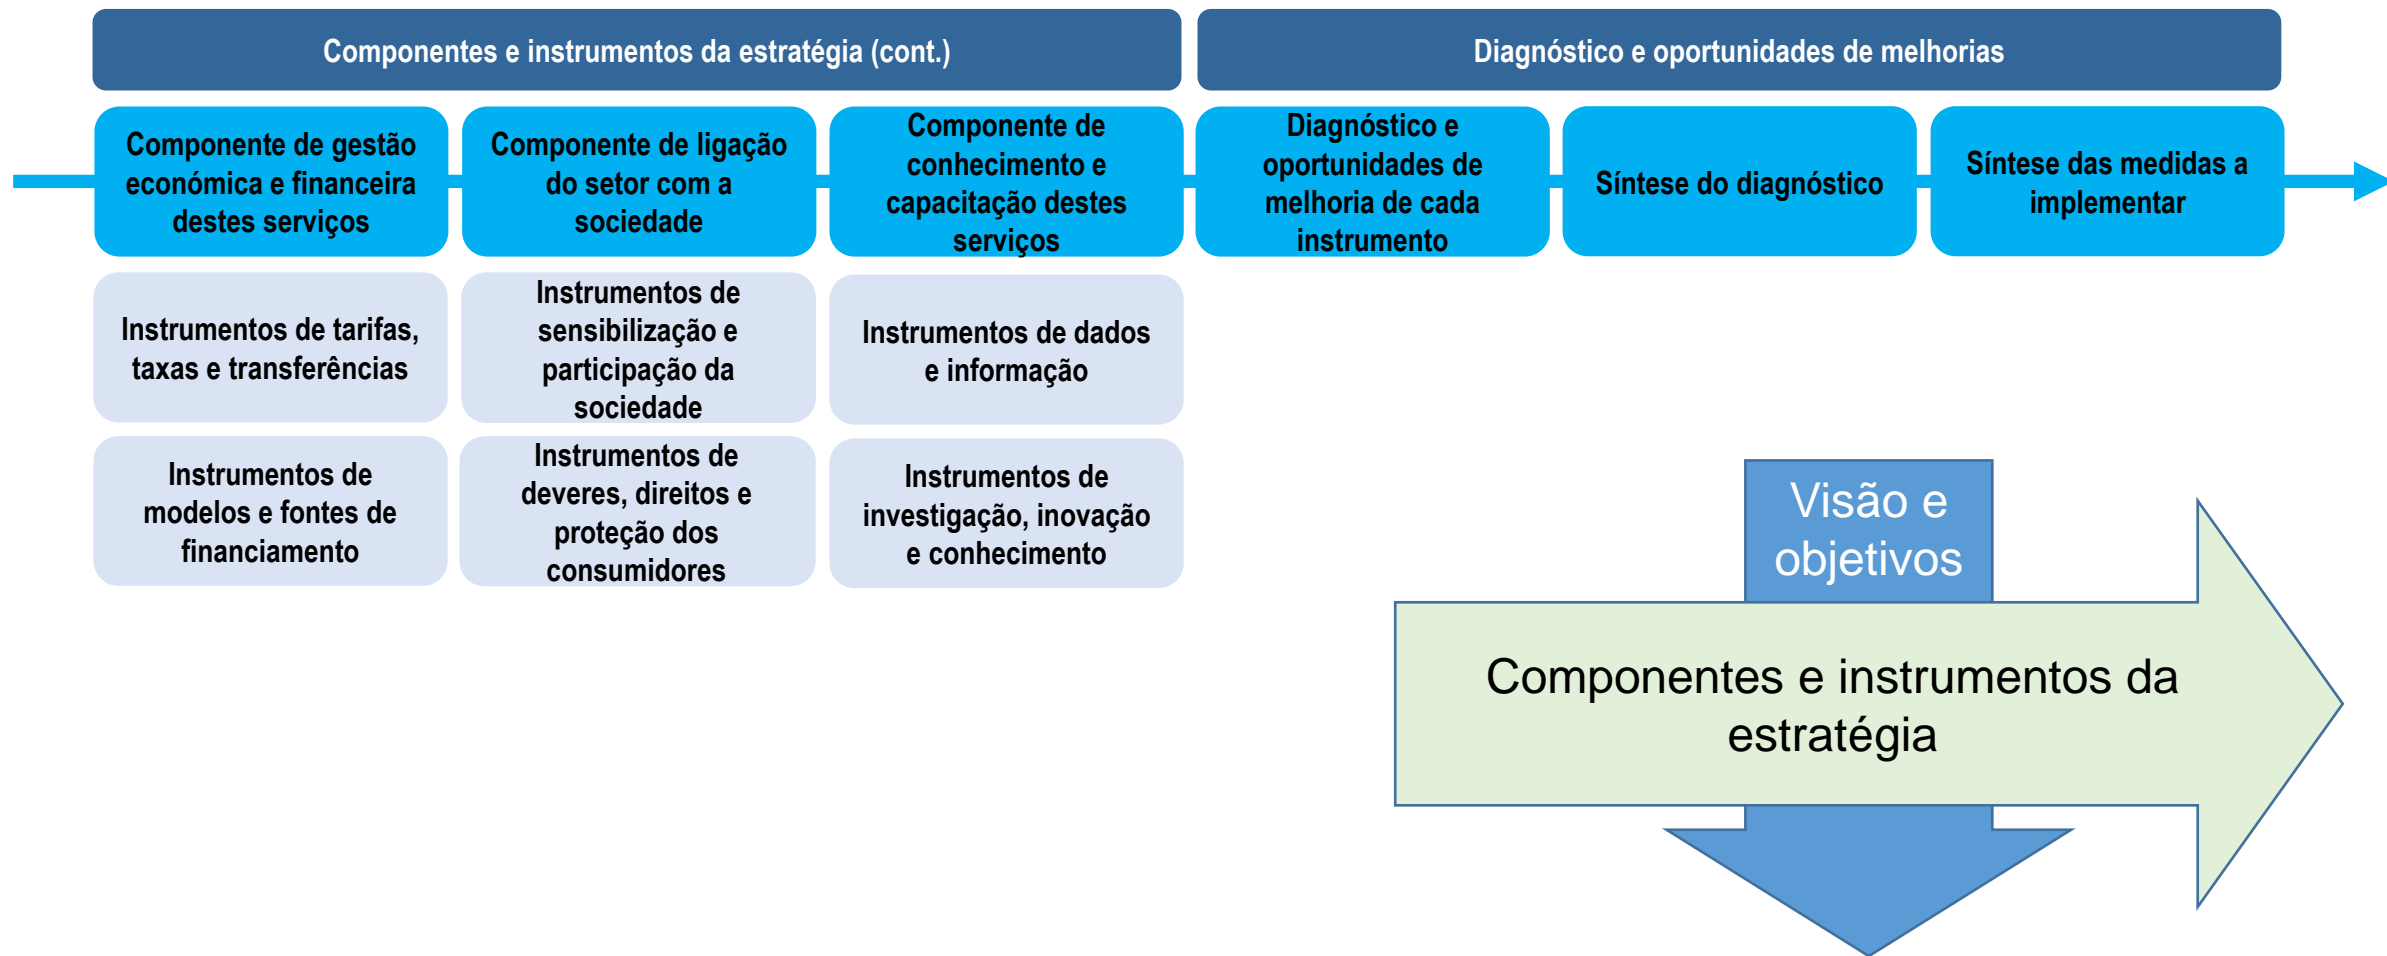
Componentes e instrumentos da estratégia (cont.)

Diagnóstico e oportunidades de melhorias

Componente de gestão económica e financeira destes serviços

Componente de ligação do setor com a sociedade

Componente de conhecimento e capacitação destes serviços

Diagnóstico e oportunidades de melhoria de cada instrumento

Síntese do diagnóstico

Síntese das medidas a implementar

Instrumentos de tarifas, taxas e transferências

Instrumentos de sensibilização e participação da sociedade

Instrumentos de dados e informação

Instrumentos de modelos e fontes de financiamento

Instrumentos de deveres, direitos e proteção dos consumidores

Instrumentos de investigação, inovação e conhecimento

Visão e objetivos

Componentes e instrumentos da estratégia